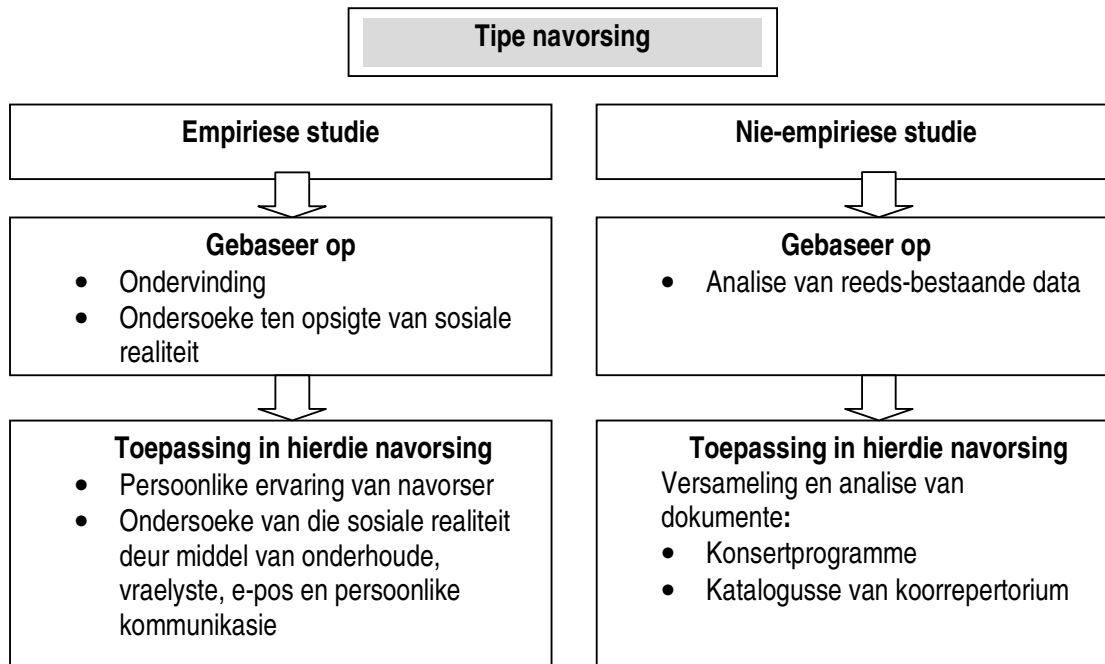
**Tipe navorsing**

**Empiriese studie**

**Gebaseer op**
- Ondervinding
- Ondersoeke ten opsigte van sosiale realiteit

**Toepassing in hierdie navorsing**
- Persoonlike ervaring van navorser
- Ondersoeke van die sosiale realiteit deur middel van onderhoude, vraelyste, e-pos en persoonlike kommunikasie

**Nie-empiriese studie**

**Gebaseer op**
- Analise van reeds-bestaande data

**Toepassing in hierdie navorsing**
Versameling en analise van dokumente**:**
- Konsertprogramme
- Katalogusse van koorrepertorium